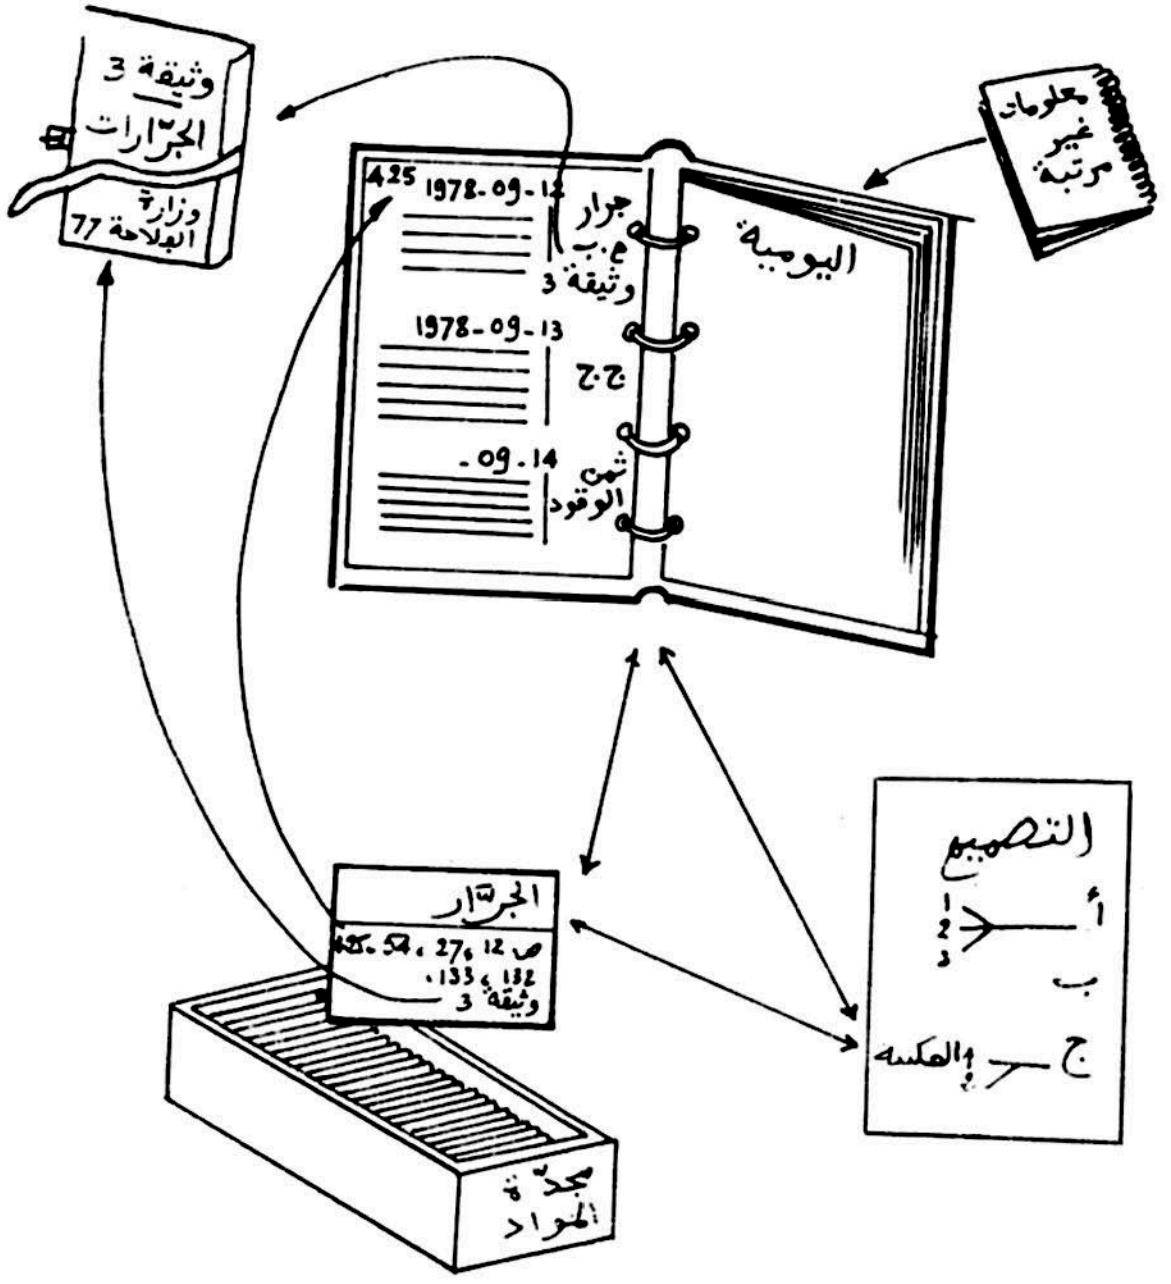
وثيقة 3
الجرارات
وزارة الفلاحة 77

معلومات غير مرتبة

425 1978-09-12
جرار
م.ب
وثيقة 3

1978-09-13
ج.ج

09-14
ثمن الوقود

اليومية

التصميم
أ
1
2
3
ب
ج
والعكس

الجرار
ص 12، 27، 54، 425
132، 133،
وثيقة 3

مجدة المواد